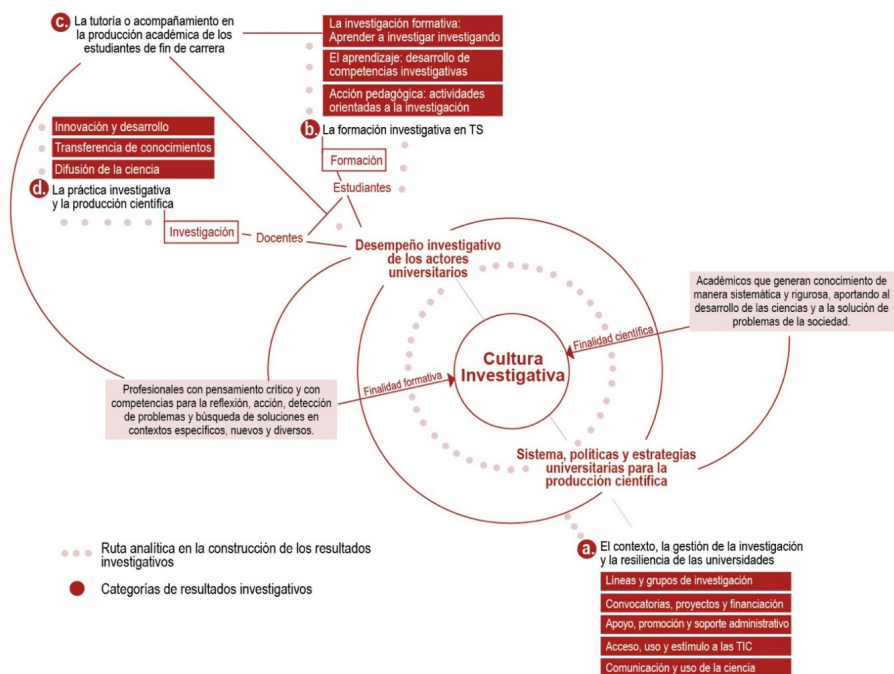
c. La tutoría o acompañamiento en la producción académica de los estudiantes de fin de carrera

La investigación formativa: Aprender a investigar investigando

El aprendizaje: desarrollo de competencias investigativas

Acción pedagógica: actividades orientadas a la investigación

b. La formación investigativa en TS

Formación

Estudiantes

Innovación y desarrollo

Transferencia de conocimientos

Difusión de la ciencia

d. La práctica investigativa y la producción científica

Investigación

Docentes

Desempeño investigativo de los actores universitarios

Académicos que generan conocimiento de manera sistemática y rigurosa, aportando al desarrollo de las ciencias y a la solución de problemas de la sociedad.

Finalidad científica

Cultura Investigativa

Finalidad formativa

Profesionales con pensamiento crítico y con competencias para la reflexión, acción, detección de problemas y búsqueda de soluciones en contextos específicos, nuevos y diversos.

Sistema, políticas y estrategias universitarias para la producción científica

Ruta analítica en la construcción de los resultados investigativos

Categorías de resultados investigativos

a. El contexto, la gestión de la investigación y la resiliencia de las universidades

Líneas y grupos de investigación

Convocatorias, proyectos y financiación

Apoyo, promoción y soporte administrativo

Acceso, uso y estímulo a las TIC

Comunicación y uso de la ciencia